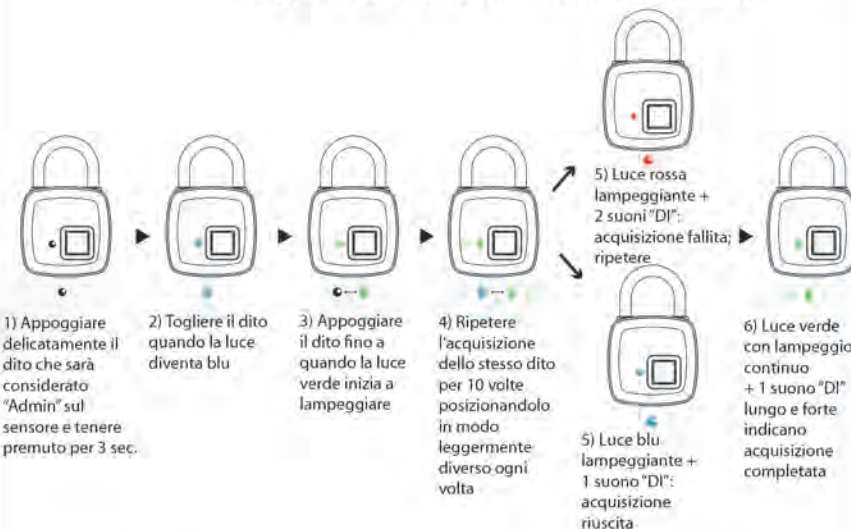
1) Appoggiare delicatamente il dito che sarà considerato "Admin" sul sensore e tenere premuto per 3 sec.

2) Togliere il dito quando la luce diventa blu

3) Appoggiare il dito fino a quando la luce verde inizia a lampeggiare

4) Ripetere l'acquisizione dello stesso dito per 10 volte posizionandolo in modo leggermente diverso ogni volta

5) Luce rossa lampeggiante + 2 suoni "DI": acquisizione fallita; ripetere

5) Luce blu lampeggiante + 1 suono "DI": acquisizione riuscita

6) Luce verde con lampeggio continuo + 1 suono "DI" lungo e forte indicano acquisizione completata